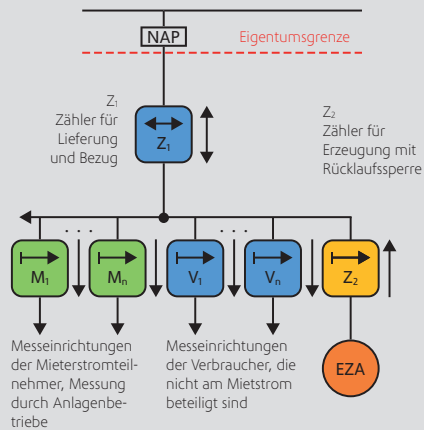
NAP

Eigentumsgrenze

$Z_1$
Zähler für Lieferung und Bezug

$Z_1$

$Z_2$
Zähler für Erzeugung mit Rücklaufssperre

$M_1$ . . . $M_n$

$V_1$ . . . $V_n$

$Z_2$

EZA

Messeinrichtungen der Mieterstromteilnehmer, Messung durch Anlagenbetriebe

Messeinrichtungen der Verbraucher, die nicht am Mietstrom beteiligt sind